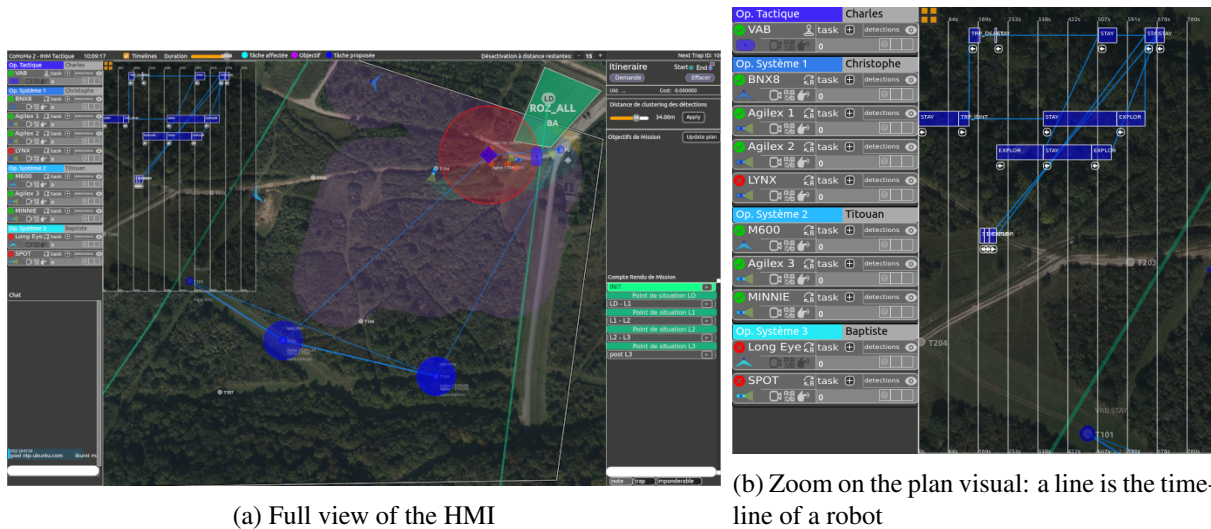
CoHoMa 2 - IHM Tactique 10:09:17 Timelines Duration Tâche affectée Objectif Tâche proposée Désactivation à distance restantes: 15 Next Trap ID: 10

Op. Tactique Charles
VAB
Op. Système 1 Christophe
BNX8
Agilex 1
Agilex 2
LYNX
Op. Système 2 Titouan
M600
Agilex 3
MINNIE
Op. Système 3 Baptiste
Long Eye
SPOT

Chat

ROZ_ALL
BA
LD

Itineraire Start End
Demande Effacer
Distance de clustering des détections
34.00m Apply
Objectifs de Mission Update plan
Compte Rendu de Mission
INIT
Point de situation LD
LD - L1
Point de situation L1
L1 - L2
Point de situation L2
L2 - L3
Point de situation L3
post L3
note trap imponderable

(a) Full view of the HMI

Op. Tactique Charles
VAB task detections
0
Op. Système 1 Christophe
BNX8 task detections
0
Agilex 1 task detections
0
Agilex 2 task detections
0
LYNX task detections
0
Op. Système 2 Titouan
M600 task detections
0
Agilex 3 task detections
0
MINNIE task detections
0
Op. Système 3 Baptiste
Long Eye task detections
0
SPOT task detections
0

84s 169s 253s 338s 422s 507s 591s 676s 760s
TRP_DEACTIV STAY STAY
STAY TRP_IDNT STAY EXPLOR
EXPLOR STAY EXPLOR
T203
T204
VAB STAY
T101

(b) Zoom on the plan visual: a line is the timeline of a robot